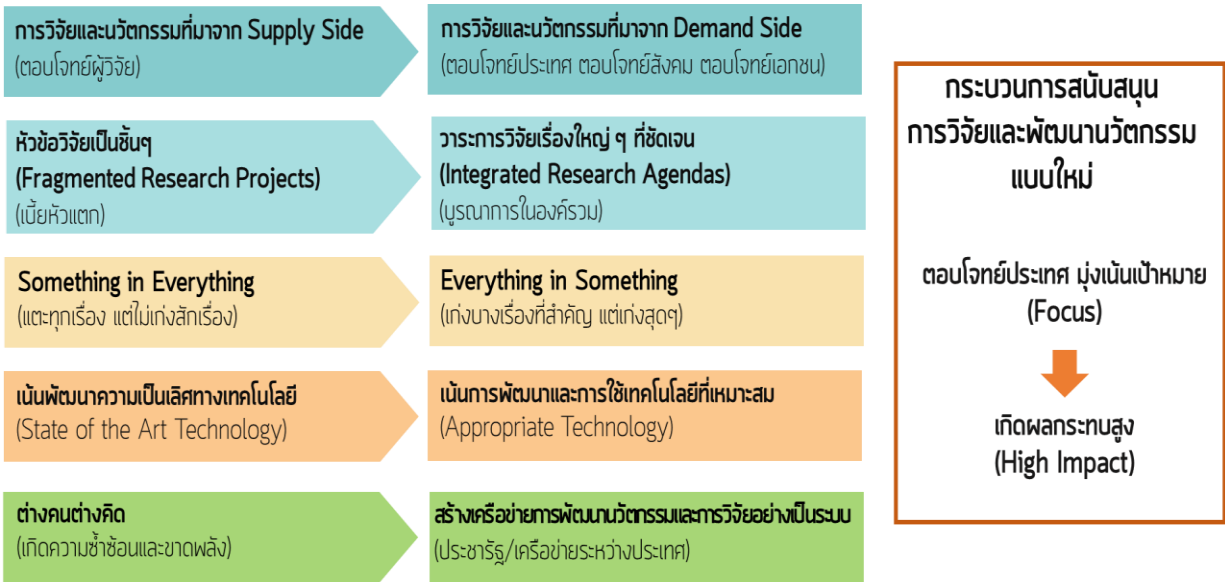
การวิจัยและนวัตกรรมที่มาจาก Supply Side
(ตอบโจทย์ผู้วิจัย)

การวิจัยและนวัตกรรมที่มาจาก Demand Side
(ตอบโจทย์ประเทศ ตอบโจทย์สังคม ตอบโจทย์เอกชน)

หัวข้อวิจัยเป็นชิ้นๆ
(Fragmented Research Projects)
(เบี้ยหัวแตก)

วาระการวิจัยเรื่องใหญ่ ๆ ที่ชัดเจน
(Integrated Research Agendas)
(บูรณาการในองค์รวม)

Something in Everything
(แตะทุกเรื่อง แต่ไม่เก่งสักเรื่อง)

Everything in Something
(เก่งบางเรื่องที่สำคัญ แต่เก่งสุดๆ)

เน้นพัฒนาความเป็นเลิศทางเทคโนโลยี
(State of the Art Technology)

เน้นการพัฒนาและการใช้เทคโนโลยีที่เหมาะสม
(Appropriate Technology)

ต่างคนต่างคิด
(เกิดความซ้ำซ้อนและขาดพลัง)

สร้างเครือข่ายการพัฒนานวัตกรรมและการวิจัยอย่างเป็นระบบ
(ประชารัฐ/เครือข่ายระหว่างประเทศ)

กระบวนการสนับสนุน
การวิจัยและพัฒนานวัตกรรม
แบบใหม่

ตอบโจทย์ประเทศ มุ่งเน้นเป้าหมาย
(Focus)

เกิดผลกระทบสูง
(High Impact)